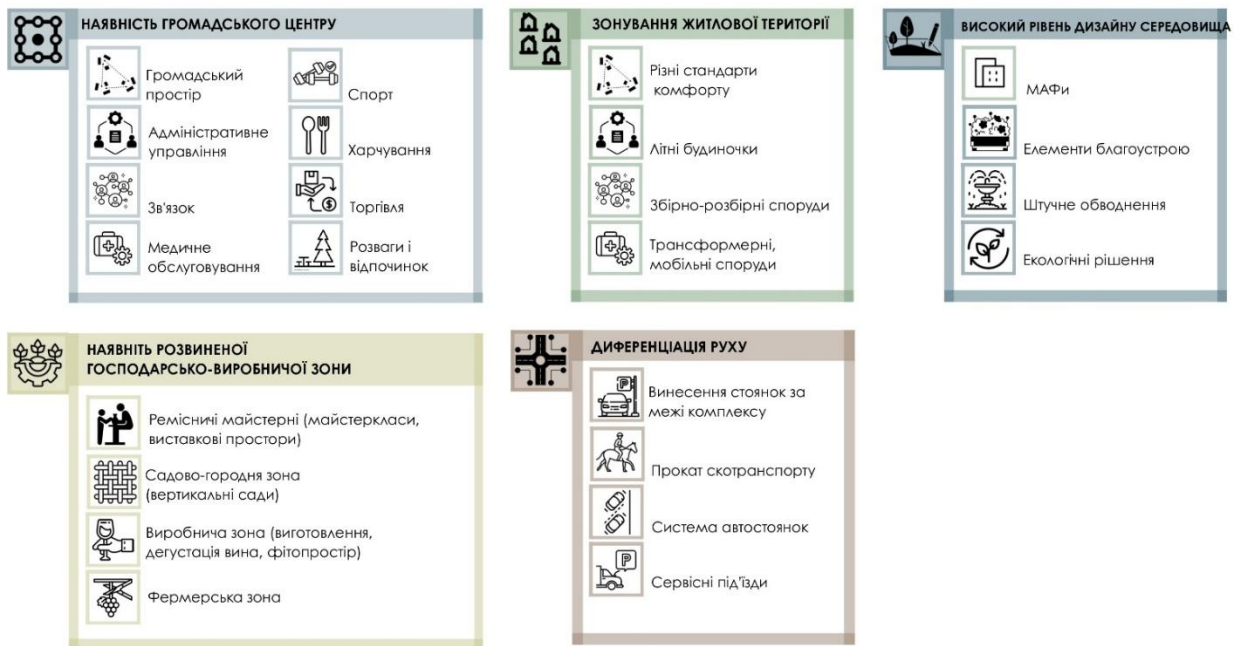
НАЯВНІСТЬ ГРОМАДСЬКОГО ЦЕНТРУ

Громадський простір

Спорт

Адміністративне управління

Харчування

Зв'язок

Торгівля

Медичне обслуговування

Розваги і відпочинок

ЗОНУВАННЯ ЖИТЛОВОЇ ТЕРИТОРІЇ

Різні стандарти комфорту

Літні будиночки

Збірно-розбірні споруди

Трансформерні, мобільні споруди

ВИСОКИЙ РІВЕНЬ ДИЗАЙНУ СЕРЕДОВИЩА

МАФи

Елементи благоустрою

Штучне обводнення

Екологічні рішення

НАЯВНІТЬ РОЗВИНЕНОЇ ГОСПОДАРСЬКО-ВИРОБНИЧОЇ ЗОНИ

Ремісничі майстерні (майстеркласи, виставкові простори)

Садово-городня зона (вертикальні сади)

Виробнича зона (виготовлення, дегустація вина, фітопростір)

Фермерська зона

ДИФЕРЕНЦІАЦІЯ РУХУ

Винесення стоянок за межі комплексу

Прокат скотранспорту

Система автостоянок

Сервісні під'їзди